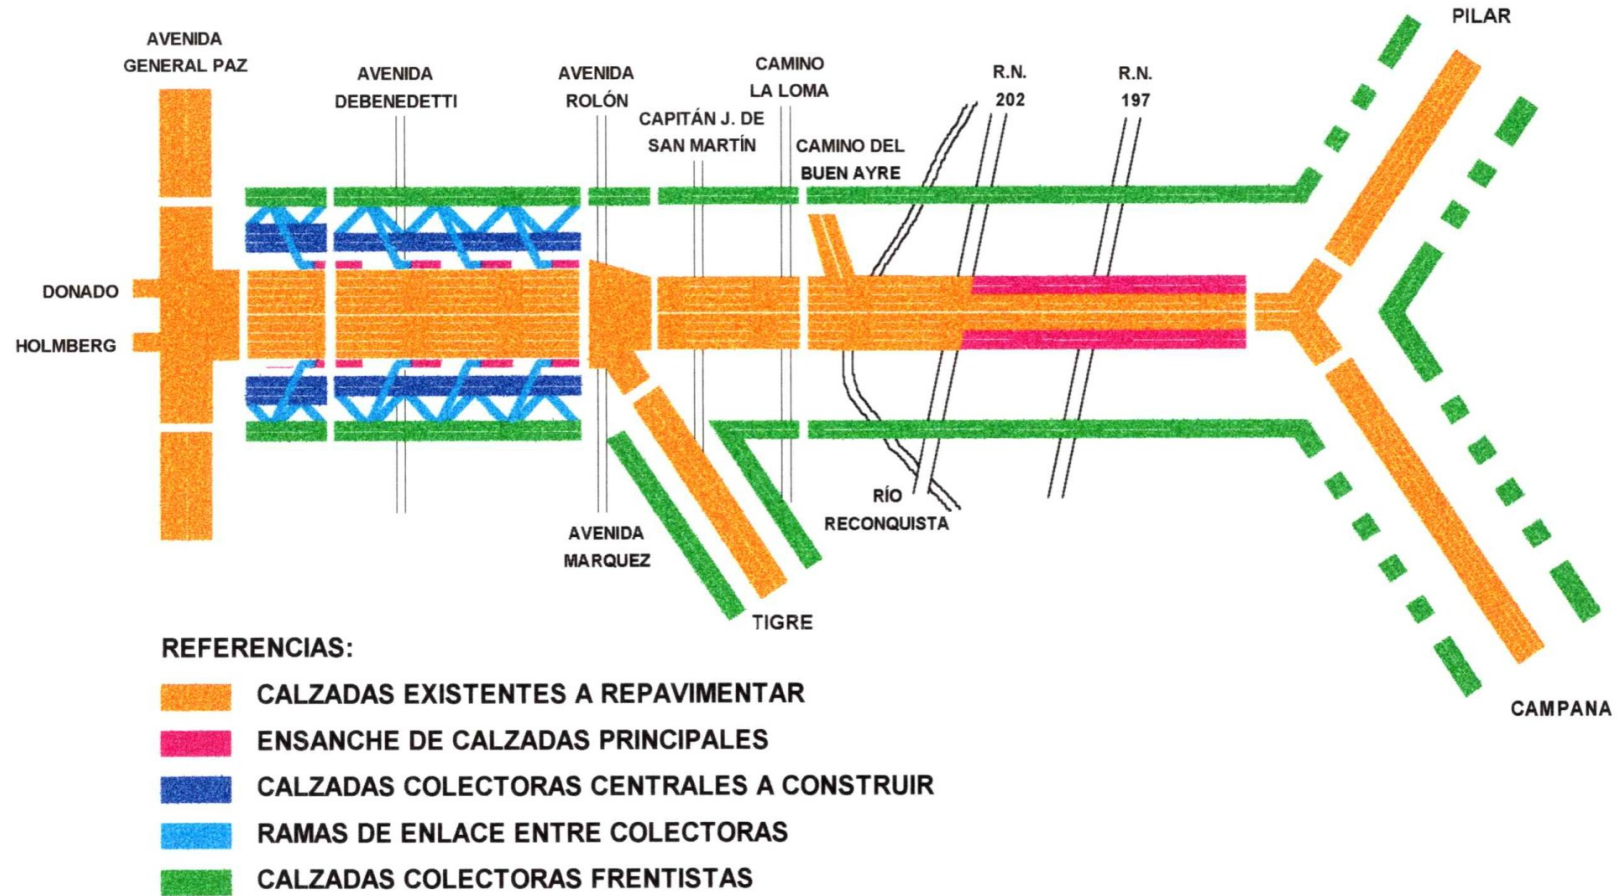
AVENIDA GENERAL PAZ

AVENIDA DEBENEDETTI

AVENIDA ROLÓN

CAPITÁN J. DE SAN MARTÍN

CAMINO LA LOMA

CAMINO DEL BUEN AYRE

R.N. 202

R.N. 197

PILAR

DONADO

HOLMBERG

AVENIDA MARQUEZ

RÍO RECONQUISTA

TIGRE

CAMPANA

REFERENCIAS:

CALZADAS EXISTENTES A REPAVIMENTAR

ENSANCHE DE CALZADAS PRINCIPALES

CALZADAS COLECTORAS CENTRALES A CONSTRUIR

RAMAS DE ENLACE ENTRE COLECTORAS

CALZADAS COLECTORAS FRENTISTAS